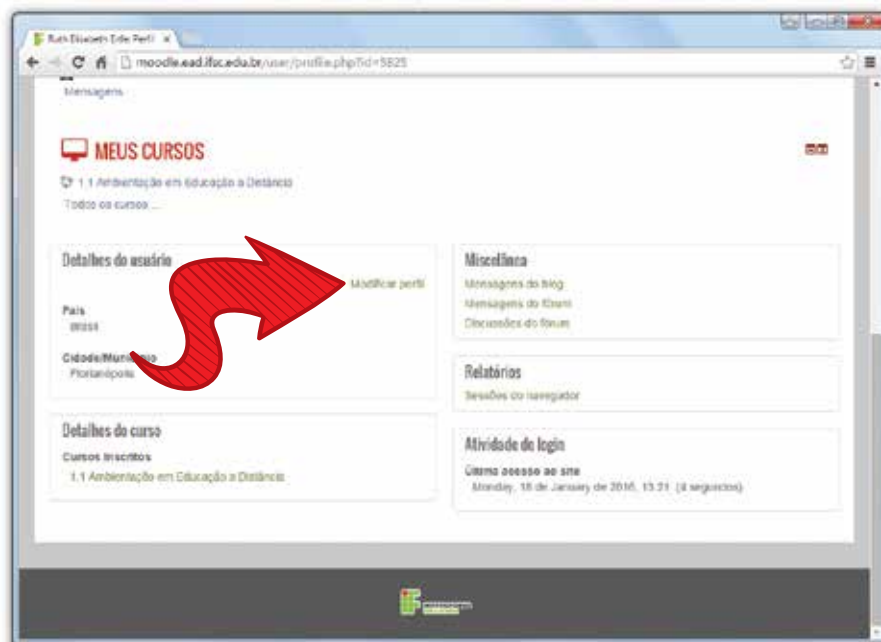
Ruth Elisabeth Erdle: Perfil ×

moodle.ead.ifsc.edu.br/user/profile.php?id=5825

Mensagens

MEUS CURSOS

1.1 Ambientação em Educação a Distância

Todos os cursos ...

Detalhes do usuário

Modificar perfil

País
Brasil

Cidade/Mun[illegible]
Florianópolis

Detalhes do curso

Cursos inscritos
1.1 Ambientação em Educação a Distância

Miscelânea

Mensagens do blog
Mensagens do fórum
Discussões do fórum

Relatórios

Sessões do navegador

Atividade do login

Último acesso ao site
Monday, 18 de January de 2016, 13:21 (4 segundos)